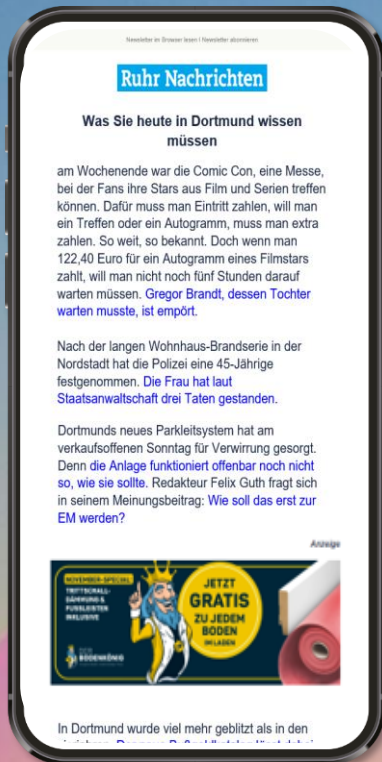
Newsletter im Browser lesen | Newsletter abonnieren

Ruhr Nachrichten

Was Sie heute in Dortmund wissen müssen

am Wochenende war die Comic Con, eine Messe, bei der Fans ihre Stars aus Film und Serien treffen können. Dafür muss man Eintritt zahlen, will man ein Treffen oder ein Autogramm, muss man extra zahlen. So weit, so bekannt. Doch wenn man 122,40 Euro für ein Autogramm eines Filmstars zahlt, will man nicht noch fünf Stunden darauf warten müssen. Gregor Brandt, dessen Tochter warten musste, ist empört.

Nach der langen Wohnhaus-Brandserie in der Nordstadt hat die Polizei eine 45-Jährige festgenommen. Die Frau hat laut Staatsanwaltschaft drei Taten gestanden.

Dortmunds neues Parkleitsystem hat am verkaufsoffenen Sonntag für Verwirrung gesorgt. Denn die Anlage funktioniert offenbar noch nicht so, wie sie sollte. Redakteur Felix Guth fragt sich in seinem Meinungsbeitrag: Wie soll das erst zur EM werden?

Anzeige

NOVEMBER-SPECIAL
TRITTSCHALL-DÄMMUNG & FUSSLEISTEN INKLUSIVE
DER BODENKÖNIG
JETZT GRATIS ZU JEDEM BODEN IM LADEN

In Dortmund wurde viel mehr geblitzt als in den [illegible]